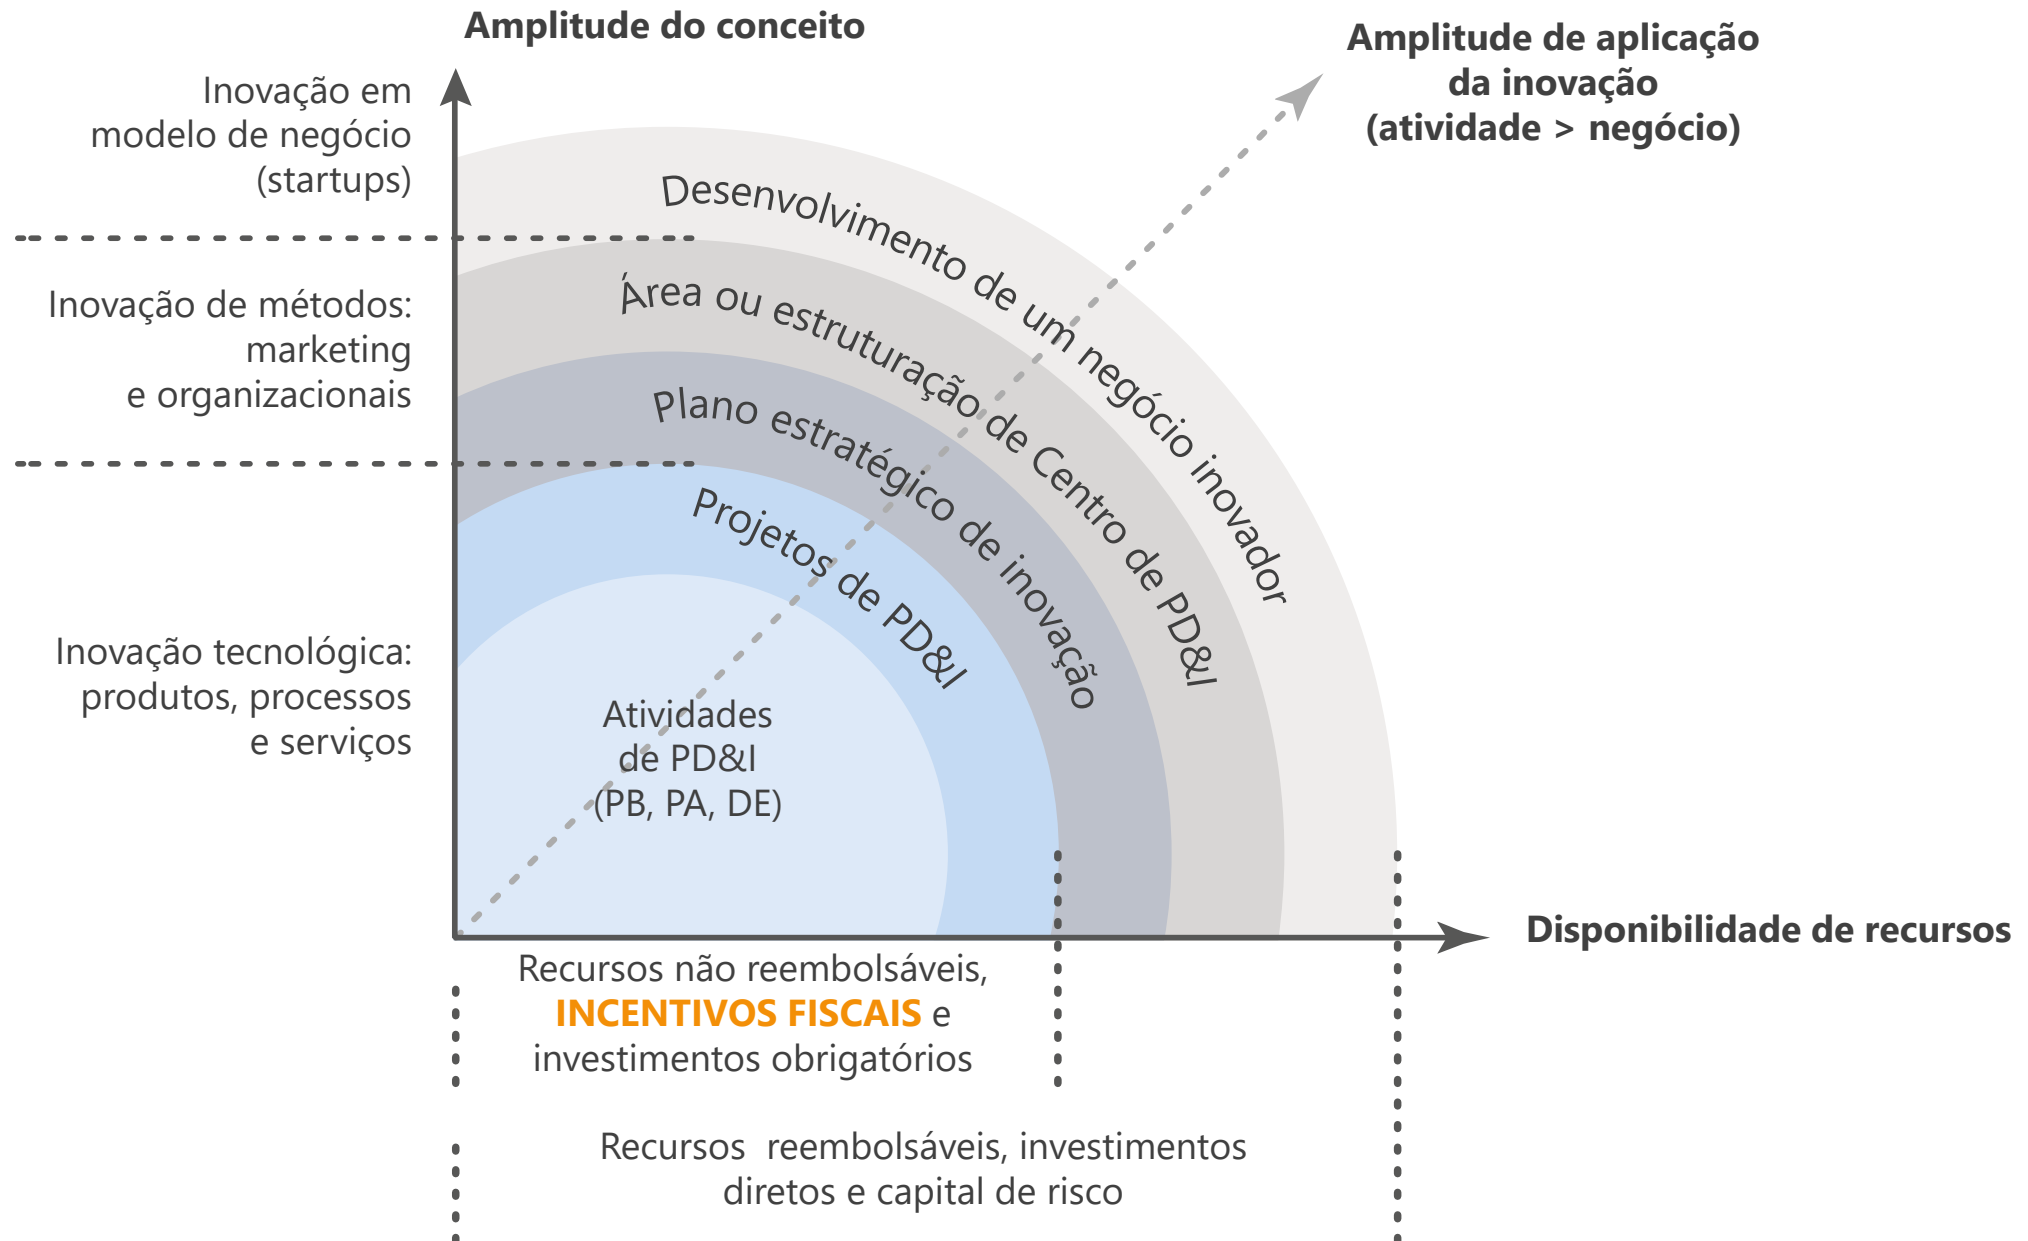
Amplitude do conceito

Amplitude de aplicação da inovação (atividade > negócio)

Inovação em modelo de negócio (startups)

Inovação de métodos: marketing e organizacionais

Inovação tecnológica: produtos, processos e serviços

Desenvolvimento de um negócio inovador

Área ou estruturação de Centro de PD&I

Plano estratégico de inovação

Projetos de PD&I

Atividades de PD&I (PB, PA, DE)

Disponibilidade de recursos

Recursos não reembolsáveis, INCENTIVOS FISCAIS e investimentos obrigatórios

Recursos reembolsáveis, investimentos diretos e capital de risco